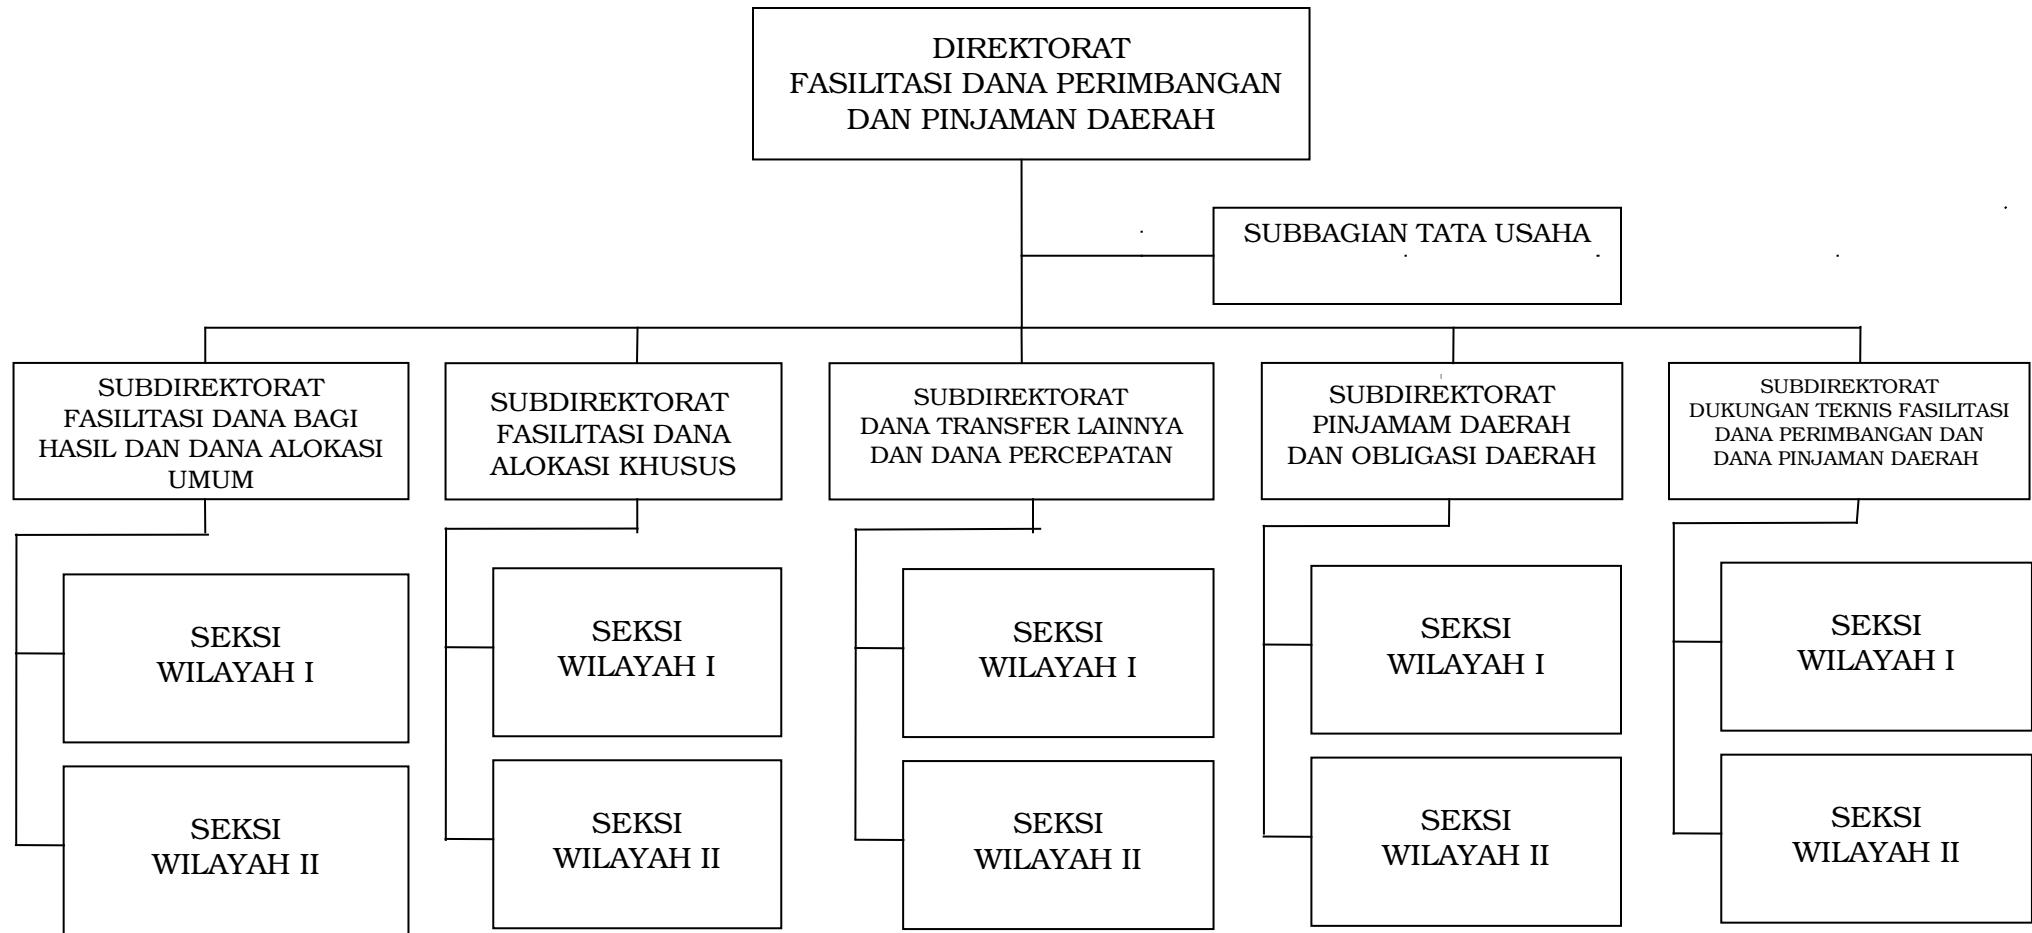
DIREKTORAT
FASILITASI DANA PERIMBANGAN
DAN PINJAMAN DAERAH

SUBBAGIAN TATA USAHA

SUBDIREKTORAT
FASILITASI DANA BAGI HASIL DAN DANA ALOKASI UMUM

SEKSI
WILAYAH I

SEKSI
WILAYAH II

SUBDIREKTORAT
FASILITASI DANA ALOKASI KHUSUS

SEKSI
WILAYAH I

SEKSI
WILAYAH II

SUBDIREKTORAT
DANA TRANSFER LAINNYA DAN DANA PERCEPATAN

SEKSI
WILAYAH I

SEKSI
WILAYAH II

SUBDIREKTORAT
PINJAMAM DAERAH DAN OBLIGASI DAERAH

SEKSI
WILAYAH I

SEKSI
WILAYAH II

SUBDIREKTORAT
DUKUNGAN TEKNIS FASILITASI DANA PERIMBANGAN DAN DANA PINJAMAN DAERAH

SEKSI
WILAYAH I

SEKSI
WILAYAH II